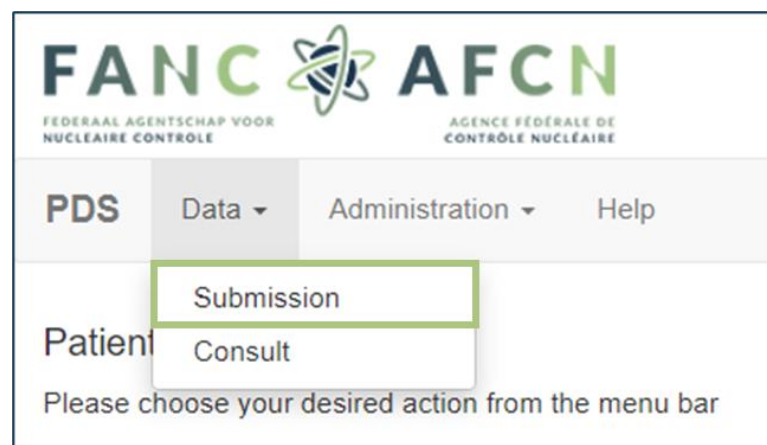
FANC AFCN
FEDERAAL AGENTSCHAP VOOR NUCLEAIRE CONTROLE
AGENCE FÉDÉRALE DE CONTRÔLE NUCLÉAIRE

PDS Data Administration Help

Submission
Consult

Patient

Please choose your desired action from the menu bar